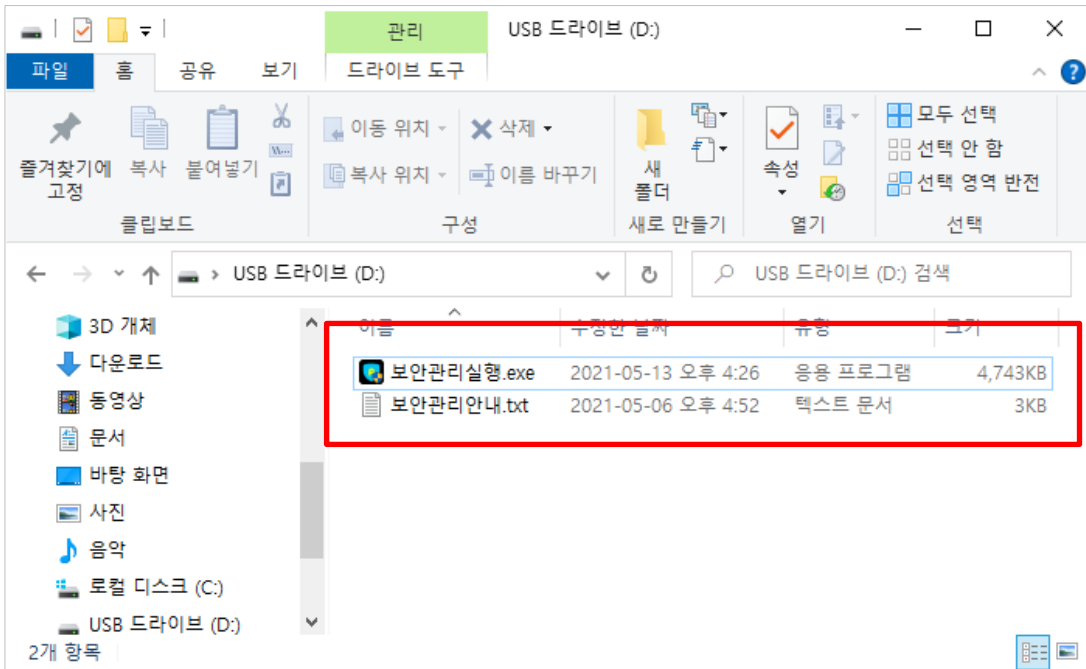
관리 USB 드라이브 (D:)

파일 홈 공유 보기 드라이브 도구

즐겨찾기에 고정 복사 붙여넣기
클립보드

이동 위치 삭제
복사 위치 이름 바꾸기
구성

새 폴더
새로 만들기

속성
열기

모두 선택
선택 안 함
선택 영역 반전
선택

USB 드라이브 (D:)
USB 드라이브 (D:) 검색

3D 개체
다운로드
동영상
문서
바탕 화면
사진
음악
로컬 디스크 (C:)
USB 드라이브 (D:)

| 이름 | 수정한 날짜 | 유형 | 크기 |
|---|---|---|---|
| 보안관리실행.exe | 2021-05-13 오후 4:26 | 응용 프로그램 | 4,743KB |
| 보안관리안내.txt | 2021-05-06 오후 4:52 | 텍스트 문서 | 3KB |

2개 항목